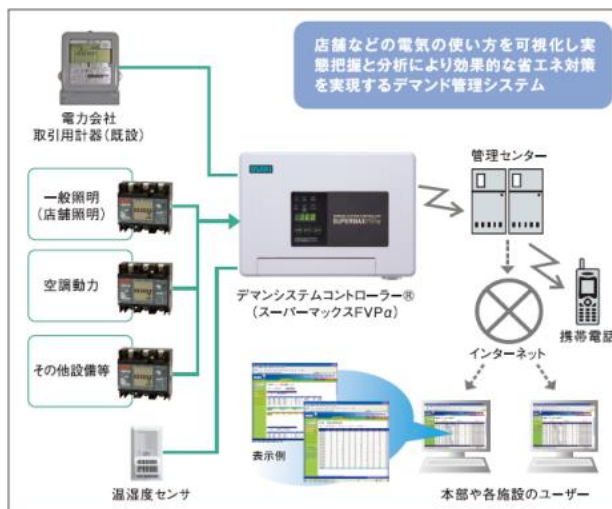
店舗などの電気の使い方を可視化し実態把握と分析により効果的な省エネ対策を実現するデマンド管理システム

電力会社
取引用計器(既設)

一般照明
(店舗照明)

空調動力

その他設備等

温湿度センサ

SUPERMAX FVPα

デマンシステムコントローラー®
(スーパーマックスFVPα)

管理センター

携帯電話

インターネット

表示例

本部や各施設のユーザー